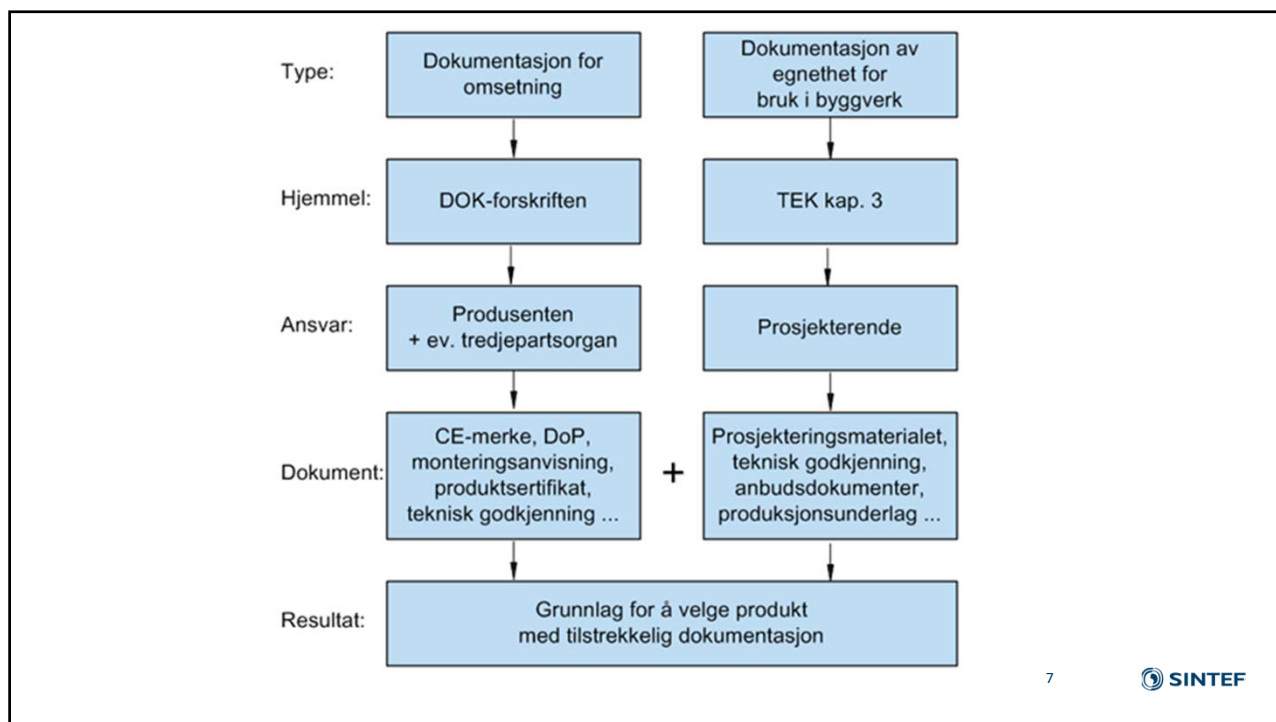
Type:
Dokumentasjon for omsetning
Dokumentasjon av egnethet for bruk i byggverk

Hjemmel:
DOK-forskriften
TEK kap. 3

Ansvar:
Produsenten + ev. tredjepartsorgan
Prosjekterende

Dokument:
CE-merke, DoP, monteringsanvisning, produktsertifikat, teknisk godkjenning ...
+
Prosjekteringsmaterialet, teknisk godkjenning, anbudsdokumenter, produksjonsunderlag ...

Resultat:
Grunnlag for å velge produkt med tilstrekkelig dokumentasjon

7

SINTEF